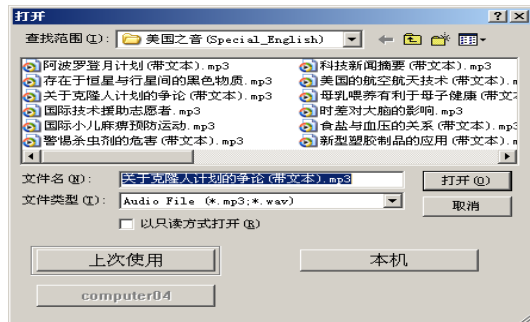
打开

? ×

查找范围 (I): 美国之音 (Special_English)

阿波罗登月计划(带文本).mp3
存在于恒星与行星间的黑色物质.mp3
关于克隆人计划的争论(带文本).mp3
国际技术援助志愿者.mp3
国际小儿麻痹预防运动.mp3
警惕杀虫剂的危害(带文本).mp3
科技新闻摘要(带文本).mp3
美国的航空航天技术(带文本).m
母乳喂养有利于母子健康(带文
时差对大脑的影响.mp3
食盐与血压的关系(带文本).mp3
新型塑胶制品的应用(带文本).m

文件名 (N): 关于克隆人计划的争论(带文本).mp3
打开 (O)

文件类型 (T): Audio File (*.mp3;*.wav)
取消

以只读方式打开 (R)

上次使用

本机

computer04